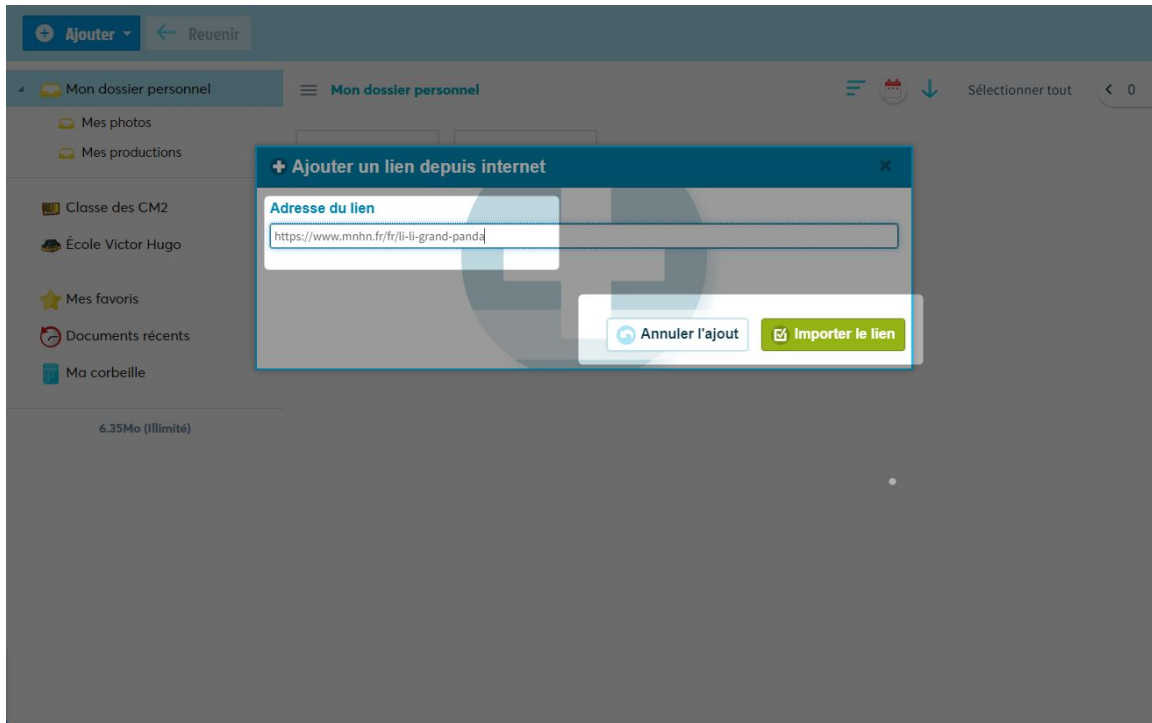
Ajouter
Revenir

Mon dossier personnel
Mes photos
Mes productions

Classe des CM2
École Victor Hugo

Mes favoris
Documents récents
Ma corbeille

6.35Mo (Illimité)

Mon dossier personnel

Sélectionner tout
0

Ajouter un lien depuis internet
×

Adresse du lien
https://www.mnhn.fr/fr/li-li-grand-panda

Annuler l'ajout
Importer le lien